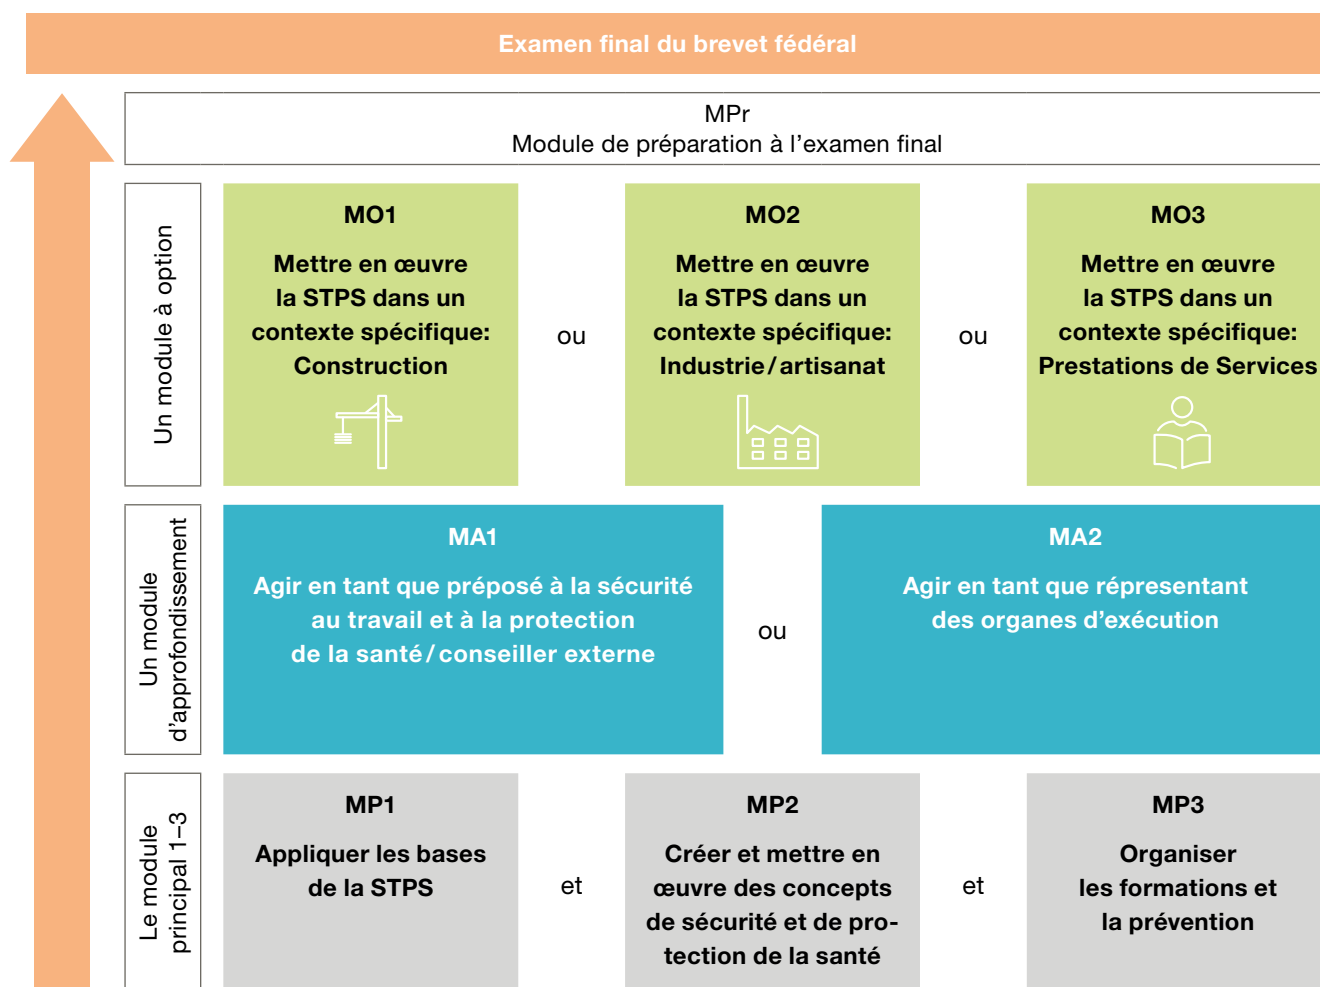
Examen final du brevet fédéral

MPr
Module de préparation à l'examen final

Un module à option

MO1

Mettre en œuvre la STPS dans un contexte spécifique: Construction

ou

MO2

Mettre en œuvre la STPS dans un contexte spécifique: Industrie / artisanat

ou

MO3

Mettre en œuvre la STPS dans un contexte spécifique: Prestations de Services

Un module d'approfondissement

MA1

Agir en tant que préposé à la sécurité au travail et à la protection de la santé / conseiller externe

ou

MA2

Agir en tant que répresentant des organes d'exécution

Le module principal 1–3

MP1

Appliquer les bases de la STPS

et

MP2

Créer et mettre en œuvre des concepts de sécurité et de protection de la santé

et

MP3

Organiser les formations et la prévention